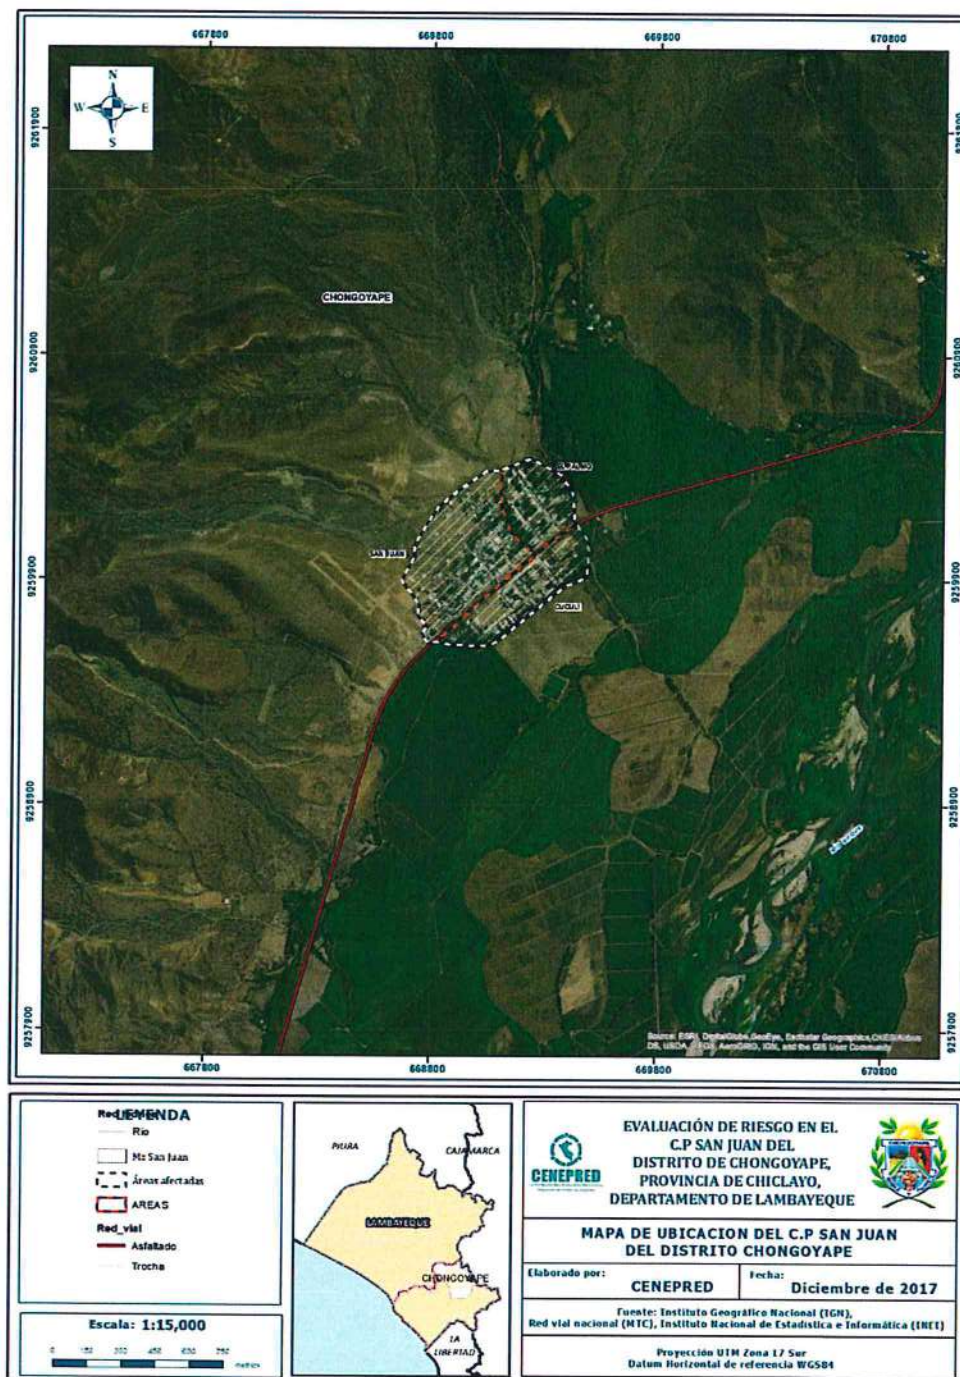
667800 668800 669800 670800

N
W E
S

9261900
9260900
9259900
9258900
9257900

CHONGOYAPE

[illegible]

SAN JUAN

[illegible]

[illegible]

Source: ESRI, DigitalGlobe, GeoEye, Earthstar Geographics, CNES/Airbus DS, USDA, USGS, AeroGRID, IGN, and the GIS User Community

667800 668800 669800 670800

LEYENDA
Rio
Mz San Juan
Áreas afectadas
AREAS
Red_vial
Asfaltado
Trocha

Escala: 1:15,000
0 150 300 450 600 750 metros

PIURA
CAJAMARCA
LAMBAYEQUE
CHONGOYAPE
LA LIBERTAD

CENEPRED

EVALUACIÓN DE RIESGO EN EL C.P SAN JUAN DEL DISTRITO DE CHONGOYAPE, PROVINCIA DE CHICLAYO, DEPARTAMENTO DE LAMBAYEQUE

MAPA DE UBICACION DEL C.P SAN JUAN DEL DISTRITO CHONGOYAPE

Elaborado por: CENEPRED
Fecha: Diciembre de 2017

Fuente: Instituto Geográfico Nacional (IGN), Red vial nacional (MTC), Instituto Nacional de Estadística e Informática (INEI)

Proyección UTM Zona 17 Sur
Datum Horizontal de referencia WGS84